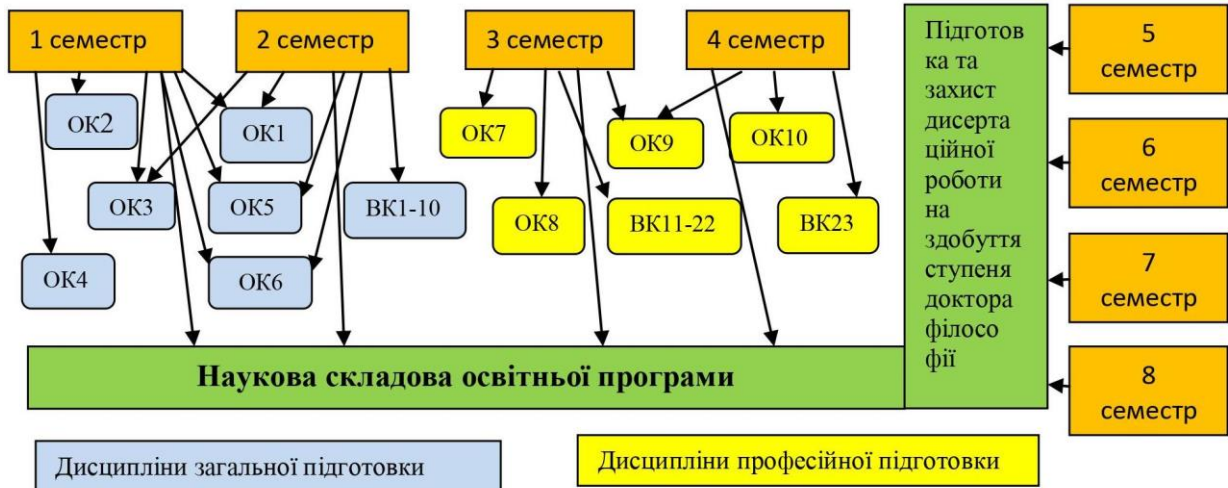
1 семестр

2 семестр

3 семестр

4 семестр

ОК2

ОК1

ОК3

ОК5

ВК1-10

ОК4

ОК6

ОК7

ОК9

ОК10

ОК8

ВК11-22

ВК23

Підготовка та захист дисертаційної роботи на здобуття ступеня доктора філософії

5 семестр

6 семестр

7 семестр

8 семестр

Наукова складова освітньої програми

Дисципліни загальної підготовки

Дисципліни професійної підготовки